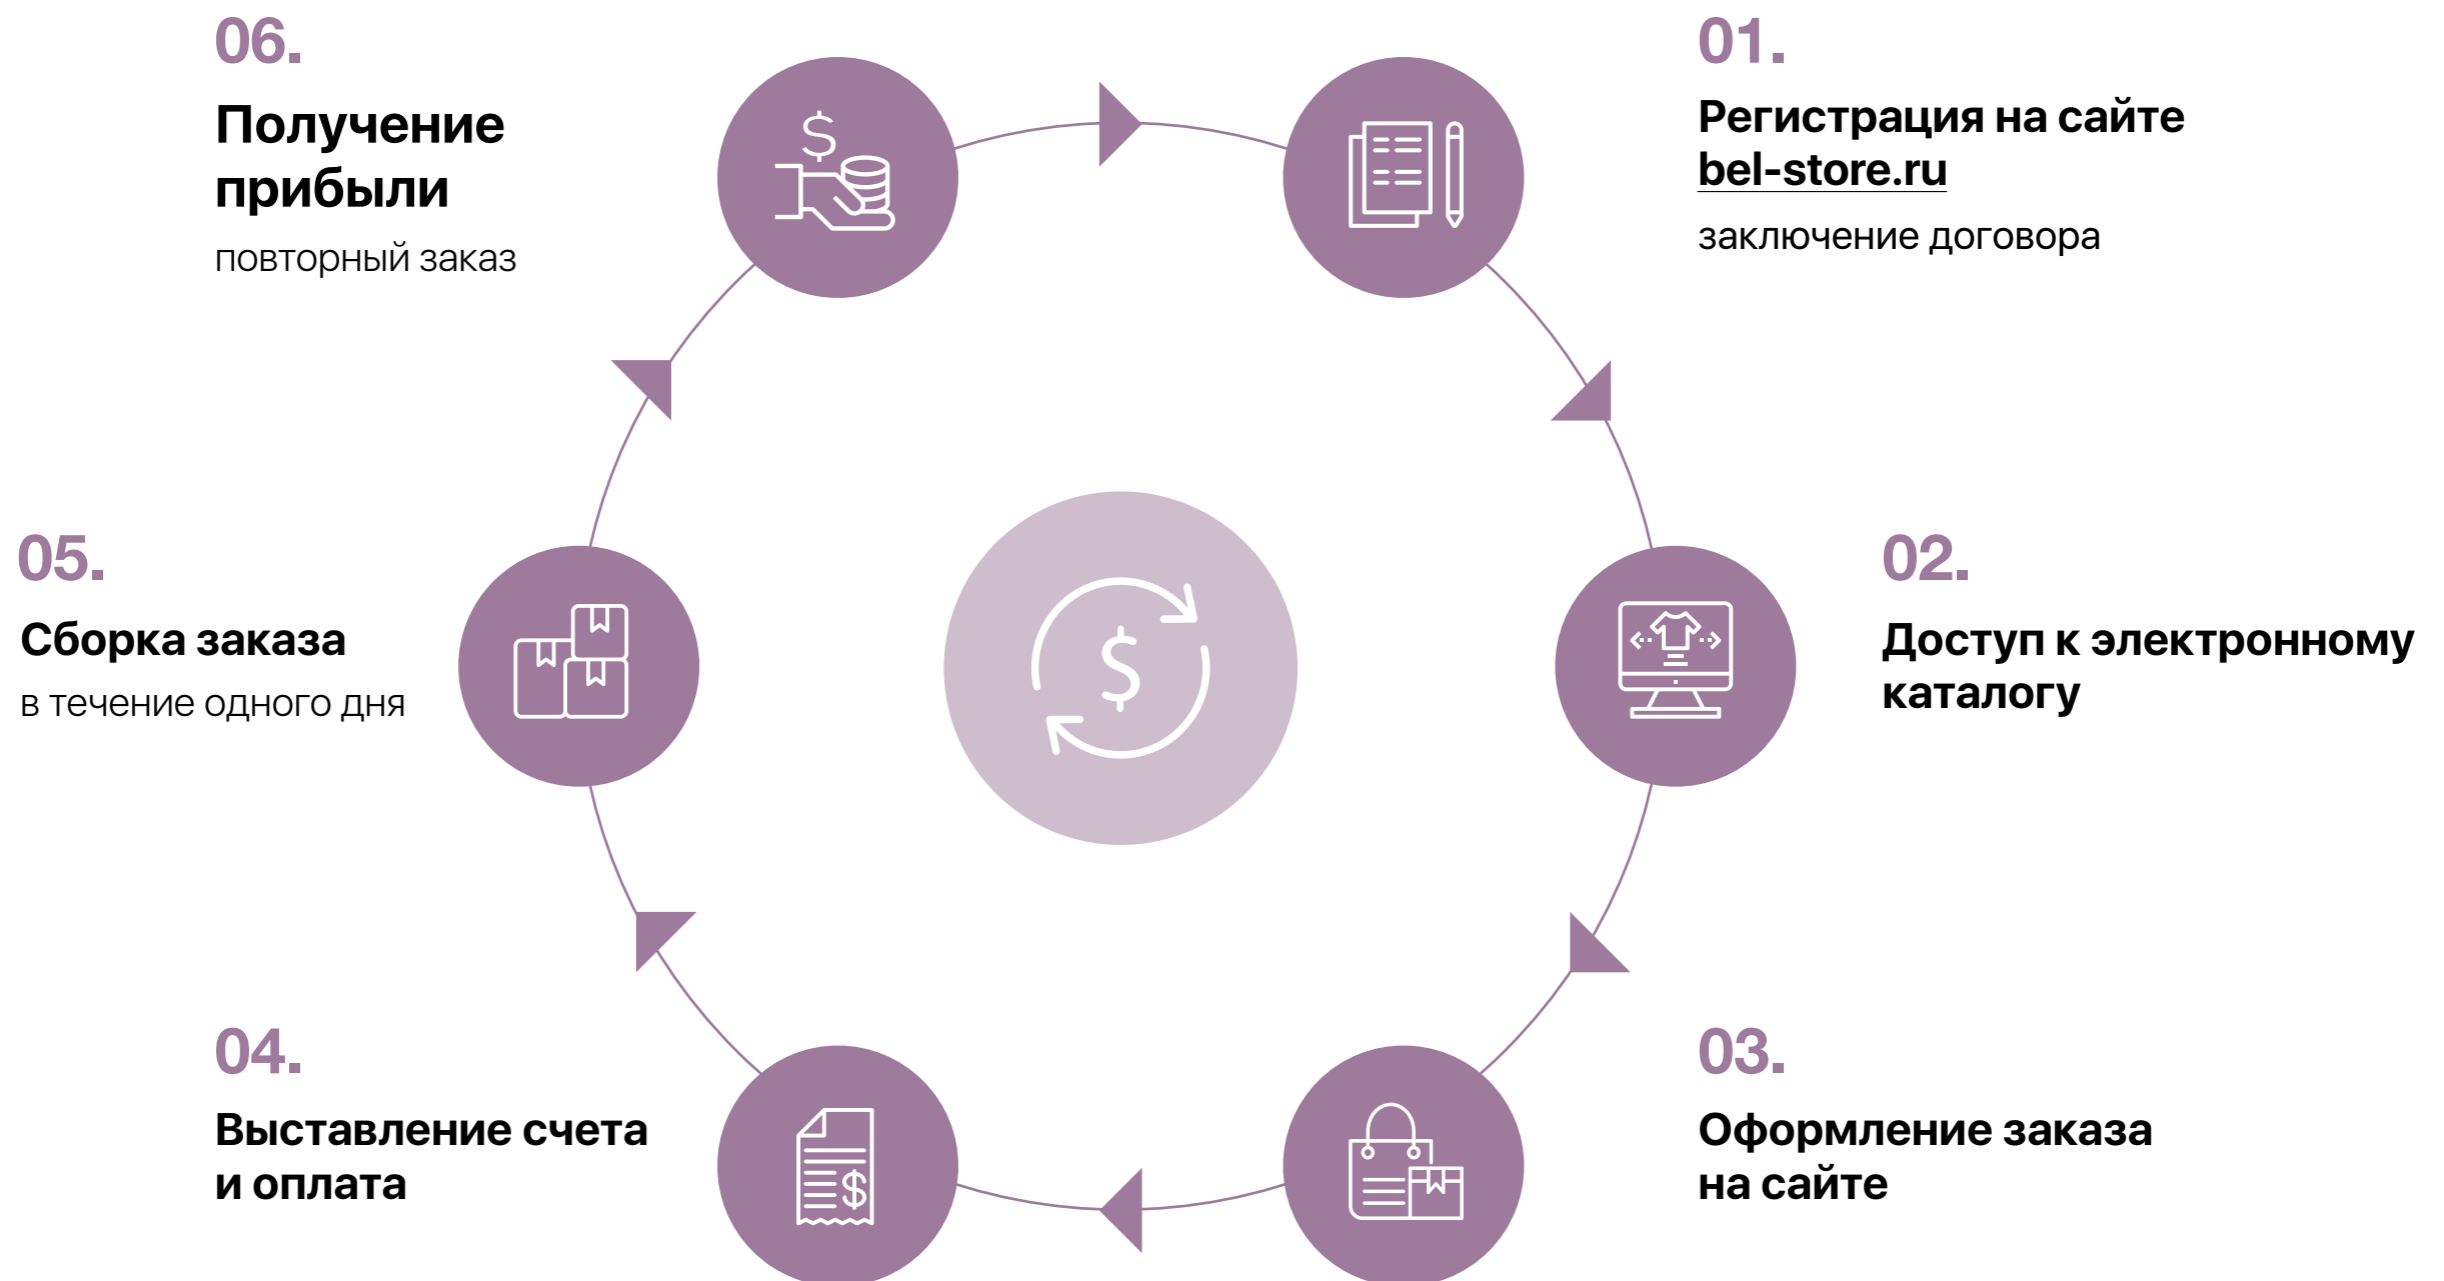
06.

Получение прибыли

повторный заказ

01.

Регистрация на сайте bel-store.ru

заключение договора

05.

Сборка заказа

в течение одного дня

02.

Доступ к электронному каталогу

04.

Выставление счета и оплата

03.

Оформление заказа на сайте